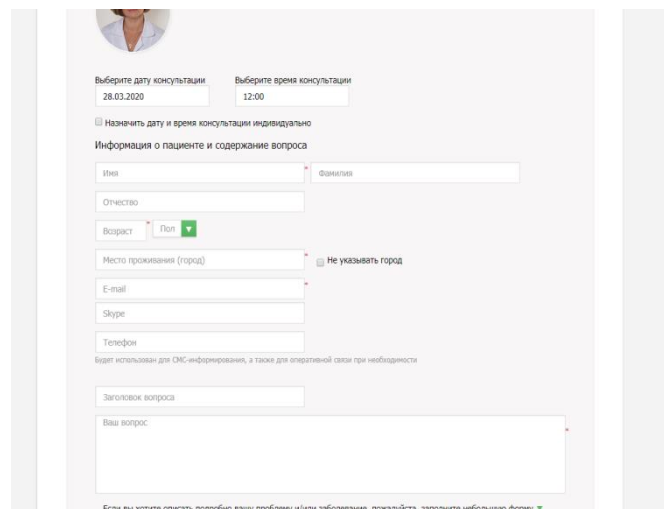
Выберите дату консультации
28.03.2020

Выберите время консультации
12:00

Назначить дату и время консультации индивидуально

Информация о пациенте и содержание вопроса

Имя *

Фамилия

Отчество

Возраст *

Пол

Место проживания (город) *

Не указывать город

E-mail *

Skype

Телефон

Будет использован для СМС-информирования, а также для оперативной связи при необходимости

Заголовок вопроса

Ваш вопрос *

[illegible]